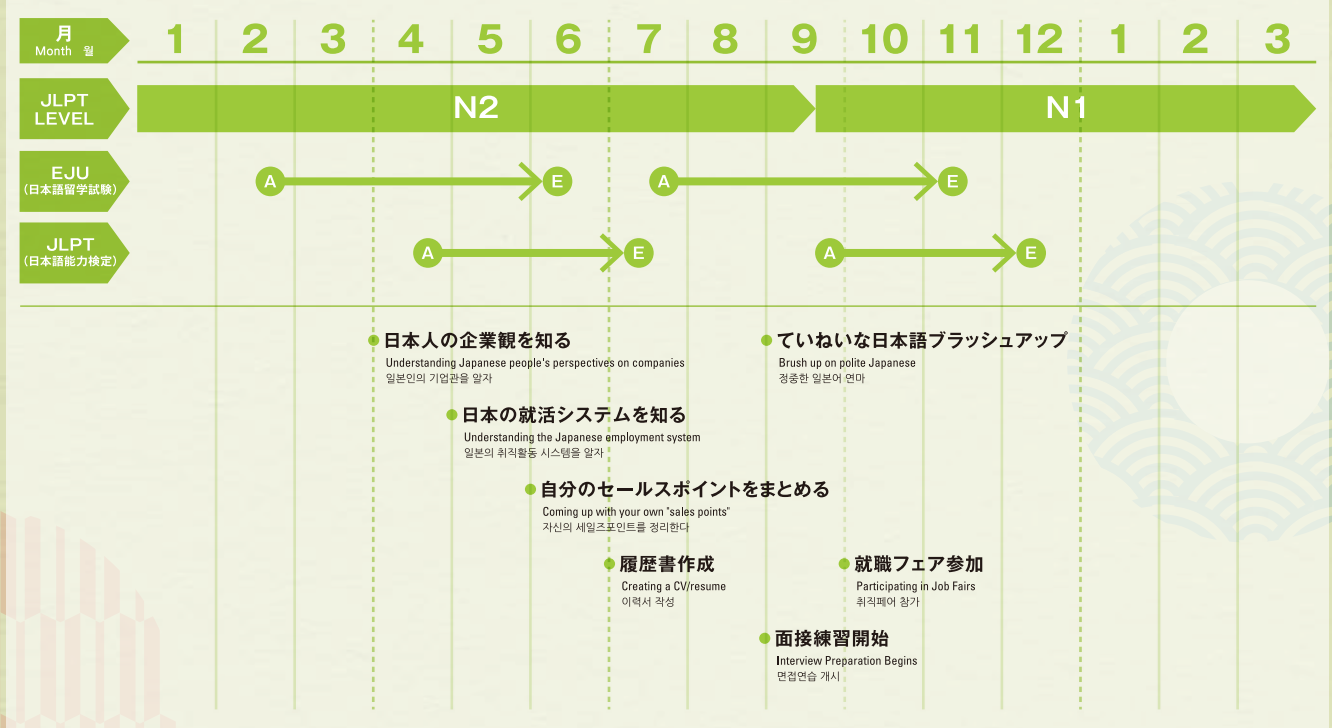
月
Month 월

1 2 3 4 5 6 7 8 9 10 11 12 1 2 3

JLPT LEVEL
N2
N1

EJU
(日本語留学試験)
A E
A E

JLPT
(日本語能力検定)
A E
A E

日本人の企業観を知る
Understanding Japanese people's perspectives on companies
일본인의 기업관을 알자

ていねいな日本語ブラッシュアップ
Brush up on polite Japanese
정중한 일본어 연마

日本の就活システムを知る
Understanding the Japanese employment system
일본의 취직활동 시스템을 알자

自分のセールスポイントをまとめる
Coming up with your own "sales points"
자신의 세일즈포인트를 정리한다

履歴書作成
Creating a CV/resume
이력서 작성

就職フェア参加
Participating in Job Fairs
취직페어 참가

面接練習開始
Interview Preparation Begins
면접연습 개시